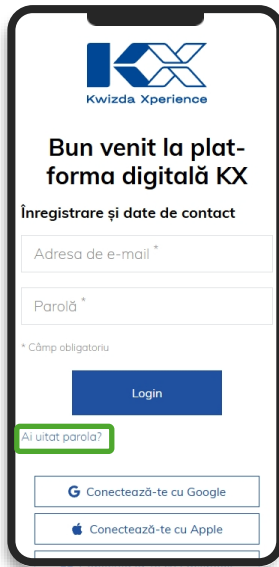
KX
Kwizda Xperience

Bun venit la platforma digitală KX

Înregistrare și date de contact

Adresa de e-mail *

Parolă *

* Câmp obligatoriu

Login

Ai uitat parola?

G Conectează-te cu Google

Conectează-te cu Apple